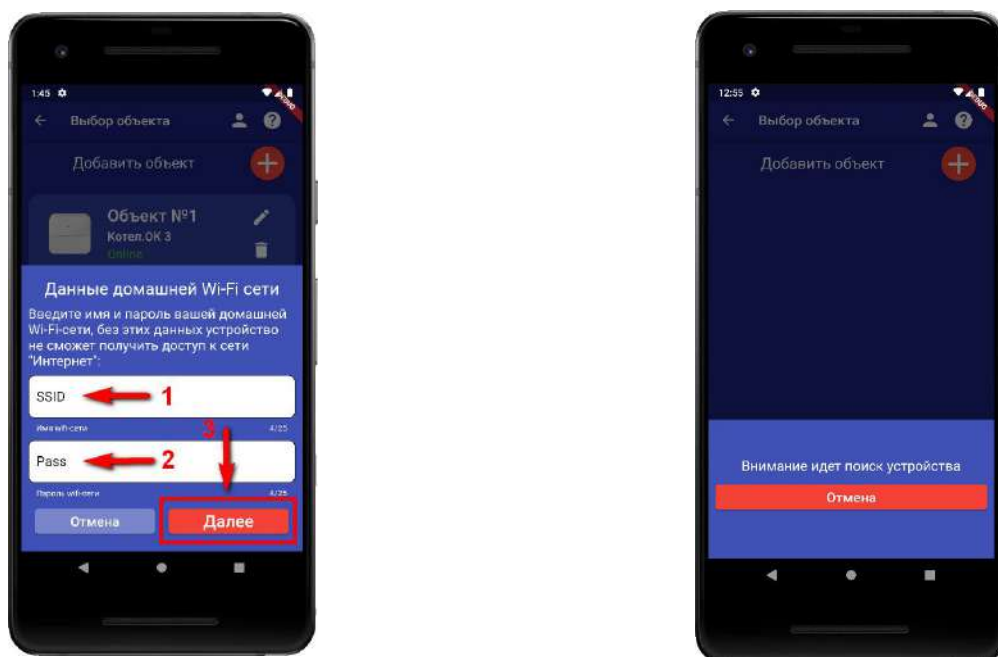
1:45
Выбор объекта
Добавить объект
Объект №1
Котел.ОК 3
Online
Данные домашней Wi-Fi сети
Введите имя и пароль вашей домашней Wi-Fi-сети, без этих данных устройство не сможет получить доступ к сети "Интернет":
SSID
1
Имя wifi-сети
4/25
3
Pass
2
Пароль wifi-сети
4/25
Отмена
Далее

12:55
Выбор объекта
Добавить объект
Внимание идет поиск устройства
Отмена